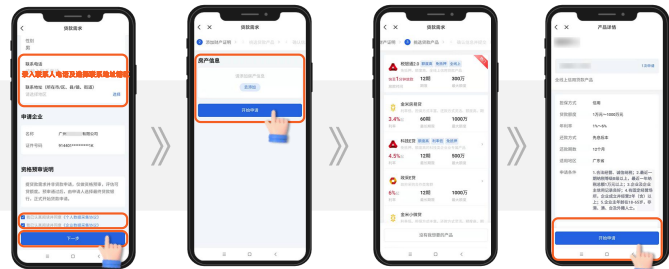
贷款需求

联系电话

录入联系人电话及选择联系地地址

联系地址（所在市/区、县/镇、街道）

选择

申请企业

名称 广州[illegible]有限公司

证件号码 914401**********N

授权须知说明

下一步

贷款需求

房产信息

开始申请

贷款需求

12期 300万

60期 1000万

3.4%

12期 500万

4.5%

12期 1000万

6%

没有我想要的产品

产品详情

担保方式 抵押

贷款额度 1万元~1000万元

年利率 1%~5%

还款方式 先息后本

贷款期限 12个月

受理区域 广东省

开始申请